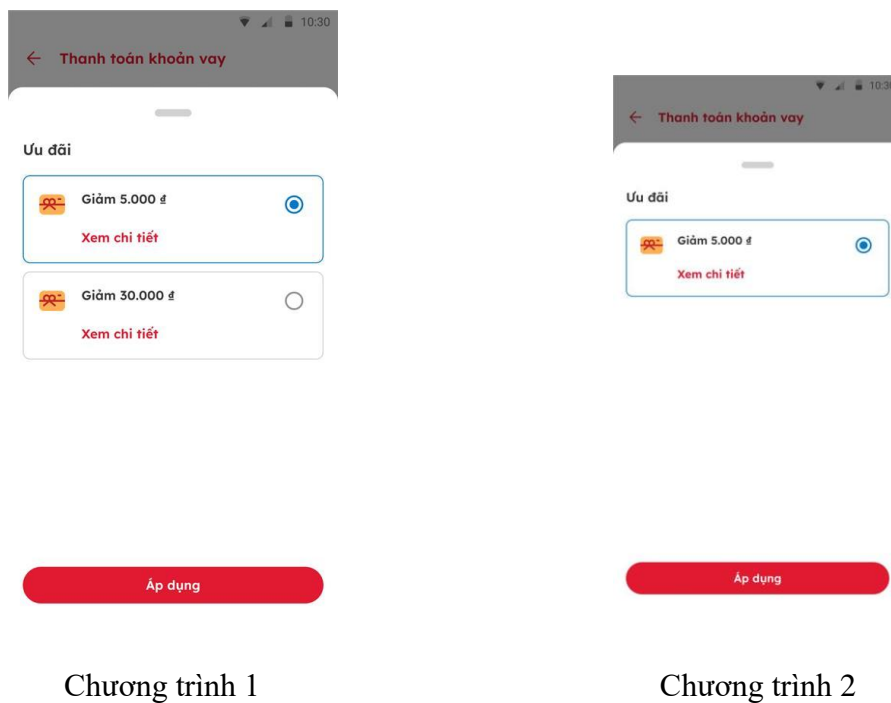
10:30

← Thanh toán khoản vay

Ưu đãi

Giảm 5.000 ₫

Xem chi tiết

Giảm 30.000 ₫

Xem chi tiết

Áp dụng

Chương trình 1

10:30

← Thanh toán khoản vay

Ưu đãi

Giảm 5.000 ₫

Xem chi tiết

Áp dụng

Chương trình 2